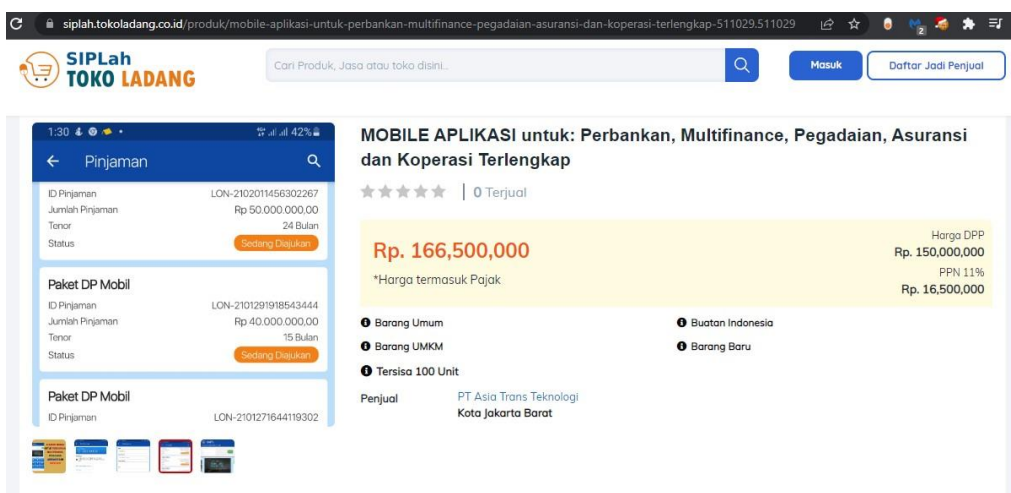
siplah.tokoladang.co.id/produk/mobile-aplikasi-untuk-perbankan-multifinance-pegadaian-asuransi-dan-koperasi-terlengkap-511029.511029

SIPLah TOKO LADANG

Cari Produk, Jasa atau toko disini..

Masuk

Daftar Jadi Penjual

1:30 42%

Pinjaman

ID Pinjaman LON-2102011456302267
Jumlah Pinjaman Rp 50.000.000,00
Tenor 24 Bulan
Status Sedang Diajukan

Paket DP Mobil
ID Pinjaman LON-2101291918543444
Jumlah Pinjaman Rp 40.000.000,00
Tenor 15 Bulan
Status Sedang Diajukan

Paket DP Mobil
ID Pinjaman LON-2101271644119302

MOBILE APLIKASI untuk: Perbankan, Multifinance, Pegadaian, Asuransi dan Koperasi Terlengkap

0 Terjual

Rp. 166,500,000

*Harga termasuk Pajak

Harga DPP
Rp. 150,000,000
PPN 11%
Rp. 16,500,000

Barang Umum

Buatan Indonesia

Barang UMKM

Barang Baru

Tersisa 100 Unit

Penjual PT Asia Trans Teknologi
Kota Jakarta Barat